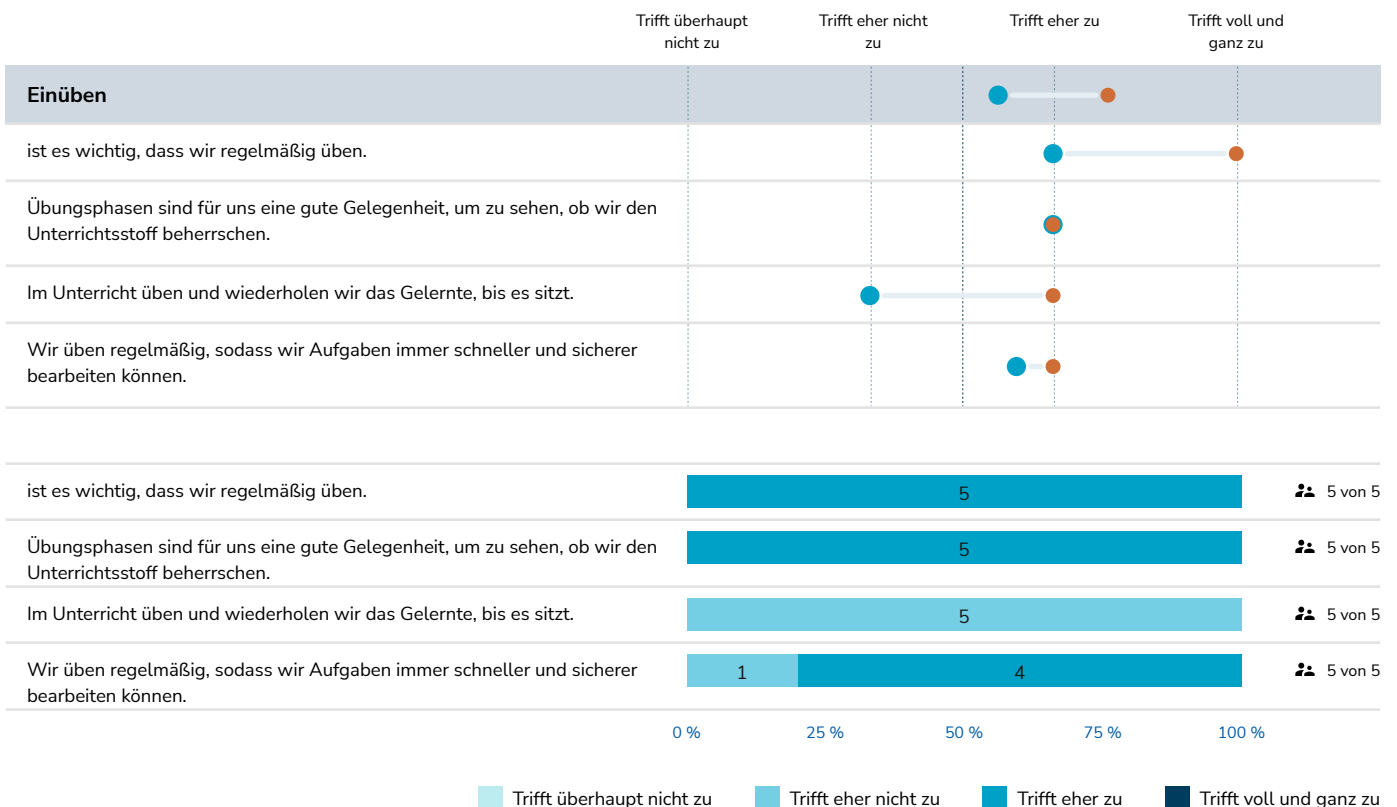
Trifft überhaupt nicht zu | Trifft eher nicht zu | Trifft eher zu | Trifft voll und ganz zu

**Einüben**

ist es wichtig, dass wir regelmäßig üben.

Übungsphasen sind für uns eine gute Gelegenheit, um zu sehen, ob wir den Unterrichtsstoff beherrschen.

Im Unterricht üben und wiederholen wir das Gelernte, bis es sitzt.

Wir üben regelmäßig, sodass wir Aufgaben immer schneller und sicherer bearbeiten können.

ist es wichtig, dass wir regelmäßig üben. 5 — 5 von 5

Übungsphasen sind für uns eine gute Gelegenheit, um zu sehen, ob wir den Unterrichtsstoff beherrschen. 5 — 5 von 5

Im Unterricht üben und wiederholen wir das Gelernte, bis es sitzt. 5 — 5 von 5

Wir üben regelmäßig, sodass wir Aufgaben immer schneller und sicherer bearbeiten können. 1 4 — 5 von 5

0 % 25 % 50 % 75 % 100 %

Trifft überhaupt nicht zu | Trifft eher nicht zu | Trifft eher zu | Trifft voll und ganz zu